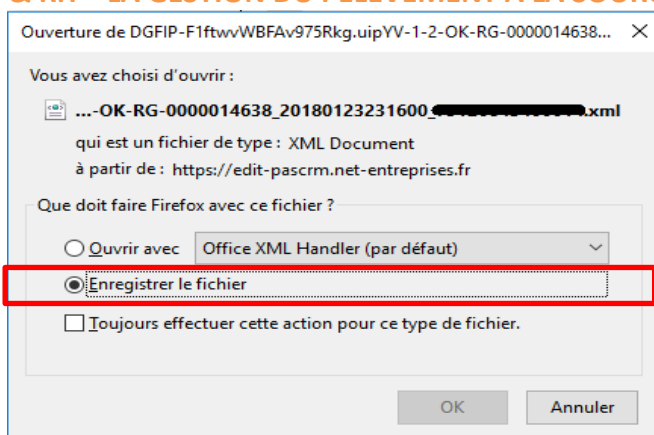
Ouverture de DGFIP-F1ftwvWBFAv975Rkg.uipYV-1-2-OK-RG-0000014638... ×

Vous avez choisi d'ouvrir :

...-OK-RG-0000014638_20180123231600_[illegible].xml

qui est un fichier de type : XML Document

à partir de : https://edit-pascrm.net-entreprises.fr

Que doit faire Firefox avec ce fichier ?

Ouvrir avec Office XML Handler (par défaut)

Enregistrer le fichier

Toujours effectuer cette action pour ce type de fichier.

OK Annuler